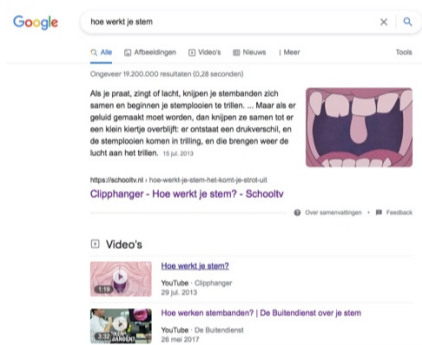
Google

hoe werkt je stem

Alle | Afbeeldingen | Video's | Nieuws | Meer | Tools

Ongeveer 19.200.000 resultaten (0,28 seconden)

Als je praat, zingt of lacht, knijpen je stembanden zich samen en beginnen je stemplooien te trillen. ... Maar als er geluid gemaakt moet worden, dan knijpen ze samen tot er een klein kiertje overblijft: er ontstaat een drukverschil, en de stemplooien komen in trilling, en die brengen weer de lucht aan het trillen. 15 jul. 2013

https://schooltv.nl › hoe-werkt-je-stem-het-komt-je-strot-uit

Clipphanger - Hoe werkt je stem? - Schooltv

Over samenvattingen · Feedback

Video's

Hoe werkt je stem?
YouTube · Clipphanger
29 jul. 2013

1:19

Hoe werken stembanden? | De Buitendienst over je stem
YouTube · De Buitendienst
26 mei 2017

3:32